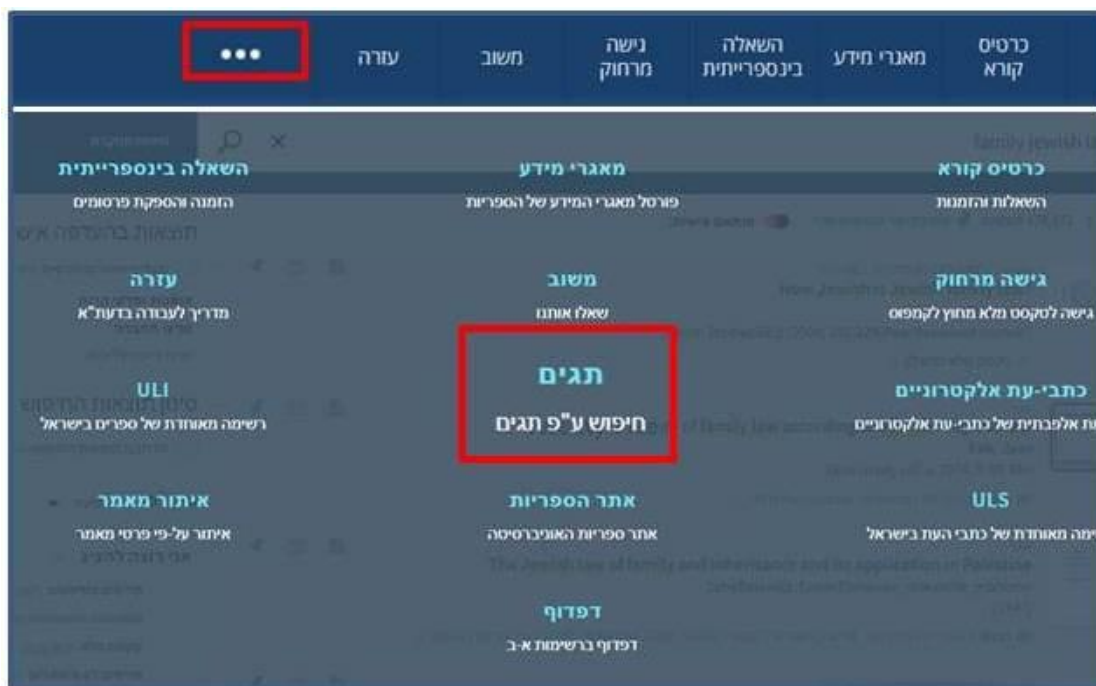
כרטיס קורא | מאגרי מידע | השאלה בינספרייתית | גישה מרחוק | משוב | עזרה | •••

כרטיס קורא
השאלות והזמנות

מאגרי מידע
פורטל מאגרי המידע של הספריות

השאלה בינספרייתית
הזמנה והספקת פרסומים

גישה מרחוק
גישה לטקסט מלא מחוץ לקמפוס

משוב
שאלו אותנו

עזרה
מדריך לעבודה בדעת"א

כתבי-עת אלקטרוניים
ת אלפבתית של כתבי-עת אלקטרוניים

תגים
חיפוש ע"פ תגים

ULI
רשימה מאוחדת של ספרים בישראל

ULS
ימה מאוחדת של כתבי העת בישראל

אתר הספריות
אתר ספריות האוניברסיטה

איתור מאמר
איתור על-פי פרטי מאמר

דפדוף
דפדוף ברשימות א-ב